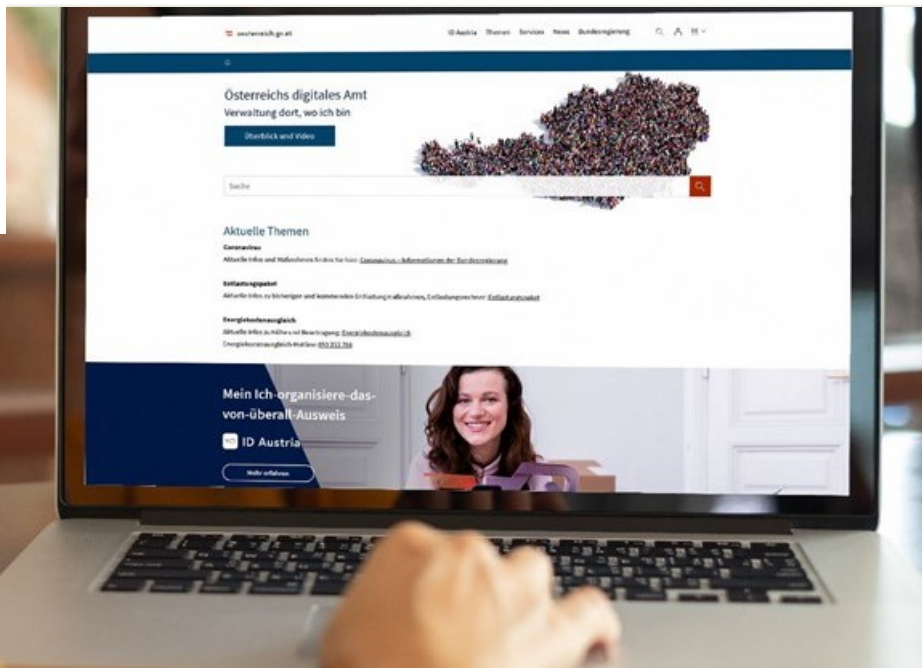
oesterreich.gv.at

ID Austria Themen Services News Bundesregierung

Österreichs digitales Amt
Verwaltung dort, wo ich bin

Überblick und Video

Suche

Aktuelle Themen

Coronavirus
Aktuelle Infos und Maßnahmen finden Sie hier: Coronavirus – Informationen der Bundesregierung

Entlastungspaket
Aktuelle Infos zu bisherigen und kommenden Entlastungsmaßnahmen, Entlastungsrechner: Entlastungspaket

Energiekostenausgleich
Aktuelle Infos zu Höhe und Beantragung: Energiekostenausgleich
Energiekostenausgleich-Hotline: 050 233 766

Mein Ich-organisiere-das-von-überall-Ausweis

ID Austria

Mehr erfahren